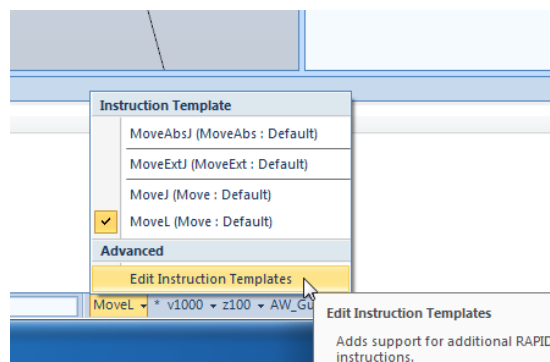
Instruction Template

MoveAbsJ (MoveAbs : Default)

MoveExtJ (MoveExt : Default)

MoveJ (Move : Default)

MoveL (Move : Default)

Advanced

Edit Instruction Templates

MoveL * v1000 z100 AW_Gu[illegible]

Edit Instruction Templates

Adds support for additional RAPID instructions.